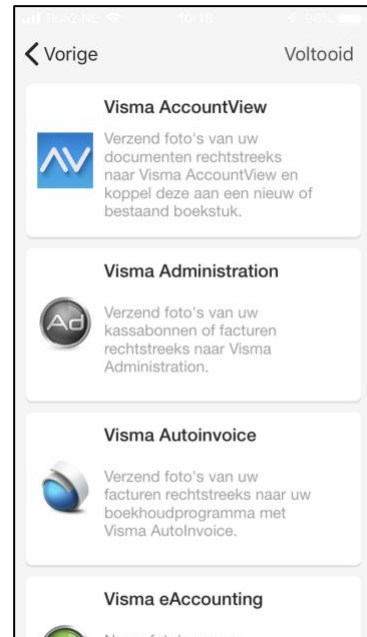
10:18

Vorige

Voltooid

Visma AccountView

AV

Verzend foto's van uw documenten rechtstreeks naar Visma AccountView en koppel deze aan een nieuw of bestaand boekstuk.

Visma Administration

Ad

Verzend foto's van uw kassabonnen of facturen rechtstreeks naar Visma Administration.

Visma Autoinvoice

Verzend foto's van uw facturen rechtstreeks naar uw boekhoudprogramma met Visma AutoInvoice.

Visma eAccounting

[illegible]